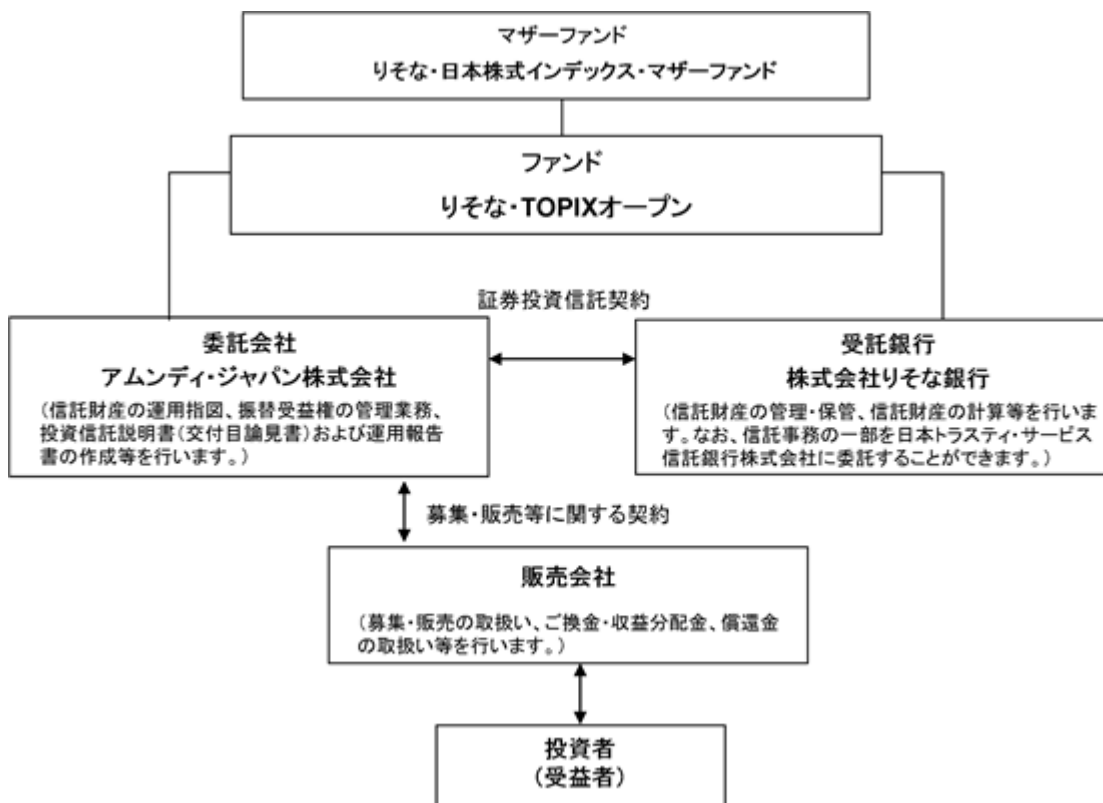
マザーファンド
りそな・日本株式インデックス・マザーファンド

ファンド
りそな・TOPIXオープン

証券投資信託契約

委託会社
アムンディ・ジャパン株式会社
（信託財産の運用指図、振替受益権の管理業務、投資信託説明書（交付目論見書）および運用報告書の作成等を行います。）

受託銀行
株式会社りそな銀行
（信託財産の管理・保管、信託財産の計算等を行います。なお、信託事務の一部を日本トラスティ・サービス信託銀行株式会社に委託することができます。）

募集・販売等に関する契約

販売会社
（募集・販売の取扱い、ご換金・収益分配金、償還金の取扱い等を行います。）

投資者
（受益者）